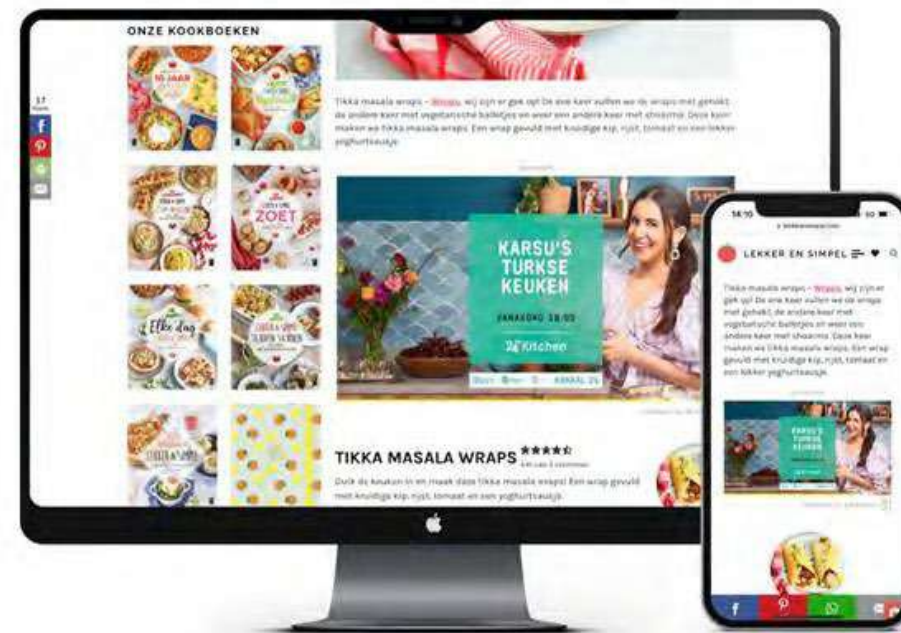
ONZE KOOKBOEKEN

17

Tikka masala wraps – Wraps, wij zijn er gek op! De ene keer vullen we de wraps met gehakt, de andere keer met vegetarische balletjes en weer een andere keer met shoarma. Deze keer maken we tikka masala wraps. Een wrap gevuld met kruidige kip, rijst, tomaat en een lekker yoghurtsausje.

KARSU'S TURKSE KEUKEN

24 Kitchen

TIKKA MASALA WRAPS ★★★★☆

Duik de keuken in en maak deze tikka masala wraps! Een wrap gevuld met kruidige kip, rijst, tomaat en een yoghurtsausje.

14:10

LEKKER EN SIMPEL

Tikka masala wraps – Wraps, wij zijn er gek op! De ene keer vullen we de wraps met gehakt, de andere keer met vegetarische balletjes en weer een andere keer met shoarma. Deze keer maken we tikka masala wraps. Een wrap gevuld met kruidige kip, rijst, tomaat en een lekker yoghurtsausje.

KARSU'S TURKSE KEUKEN